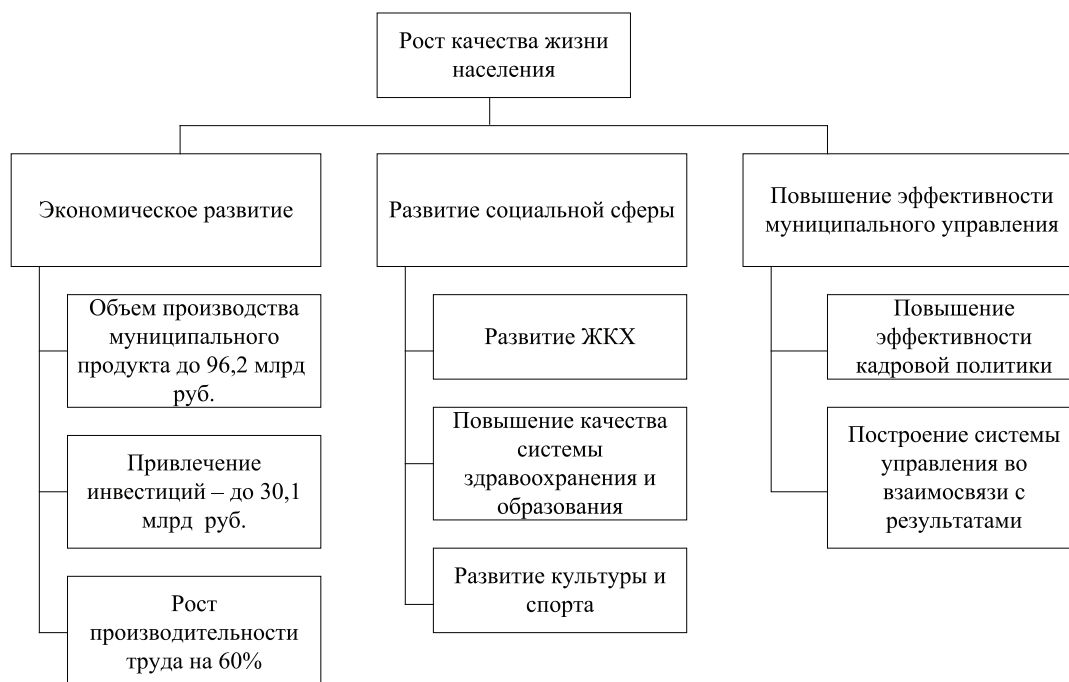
Рост качества жизни населения

Экономическое развитие

Объем производства муниципального продукта до 96,2 млрд руб.

Привлечение инвестиций – до 30,1 млрд руб.

Рост производительности труда на 60%

Развитие социальной сферы

Развитие ЖКХ

Повышение качества системы здравоохранения и образования

Развитие культуры и спорта

Повышение эффективности муниципального управления

Повышение эффективности кадровой политики

Построение системы управления во взаимосвязи с результатами